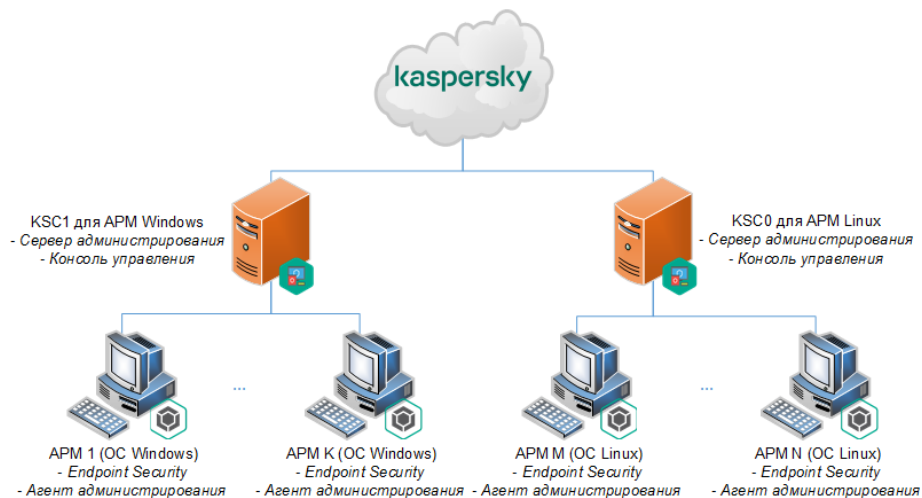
kaspersky

KSC1 для АРМ Windows
- Сервер администрирования
- Консоль управления

KSC0 для АРМ Linux
- Сервер администрирования
- Консоль управления

...

...

АРМ 1 (ОС Windows)
- Endpoint Security
- Агент администрирования

АРМ K (ОС Windows)
- Endpoint Security
- Агент администрирования

АРМ M (ОС Linux)
- Endpoint Security
- Агент администрирования

АРМ N (ОС Linux)
- Endpoint Security
- Агент администрирования